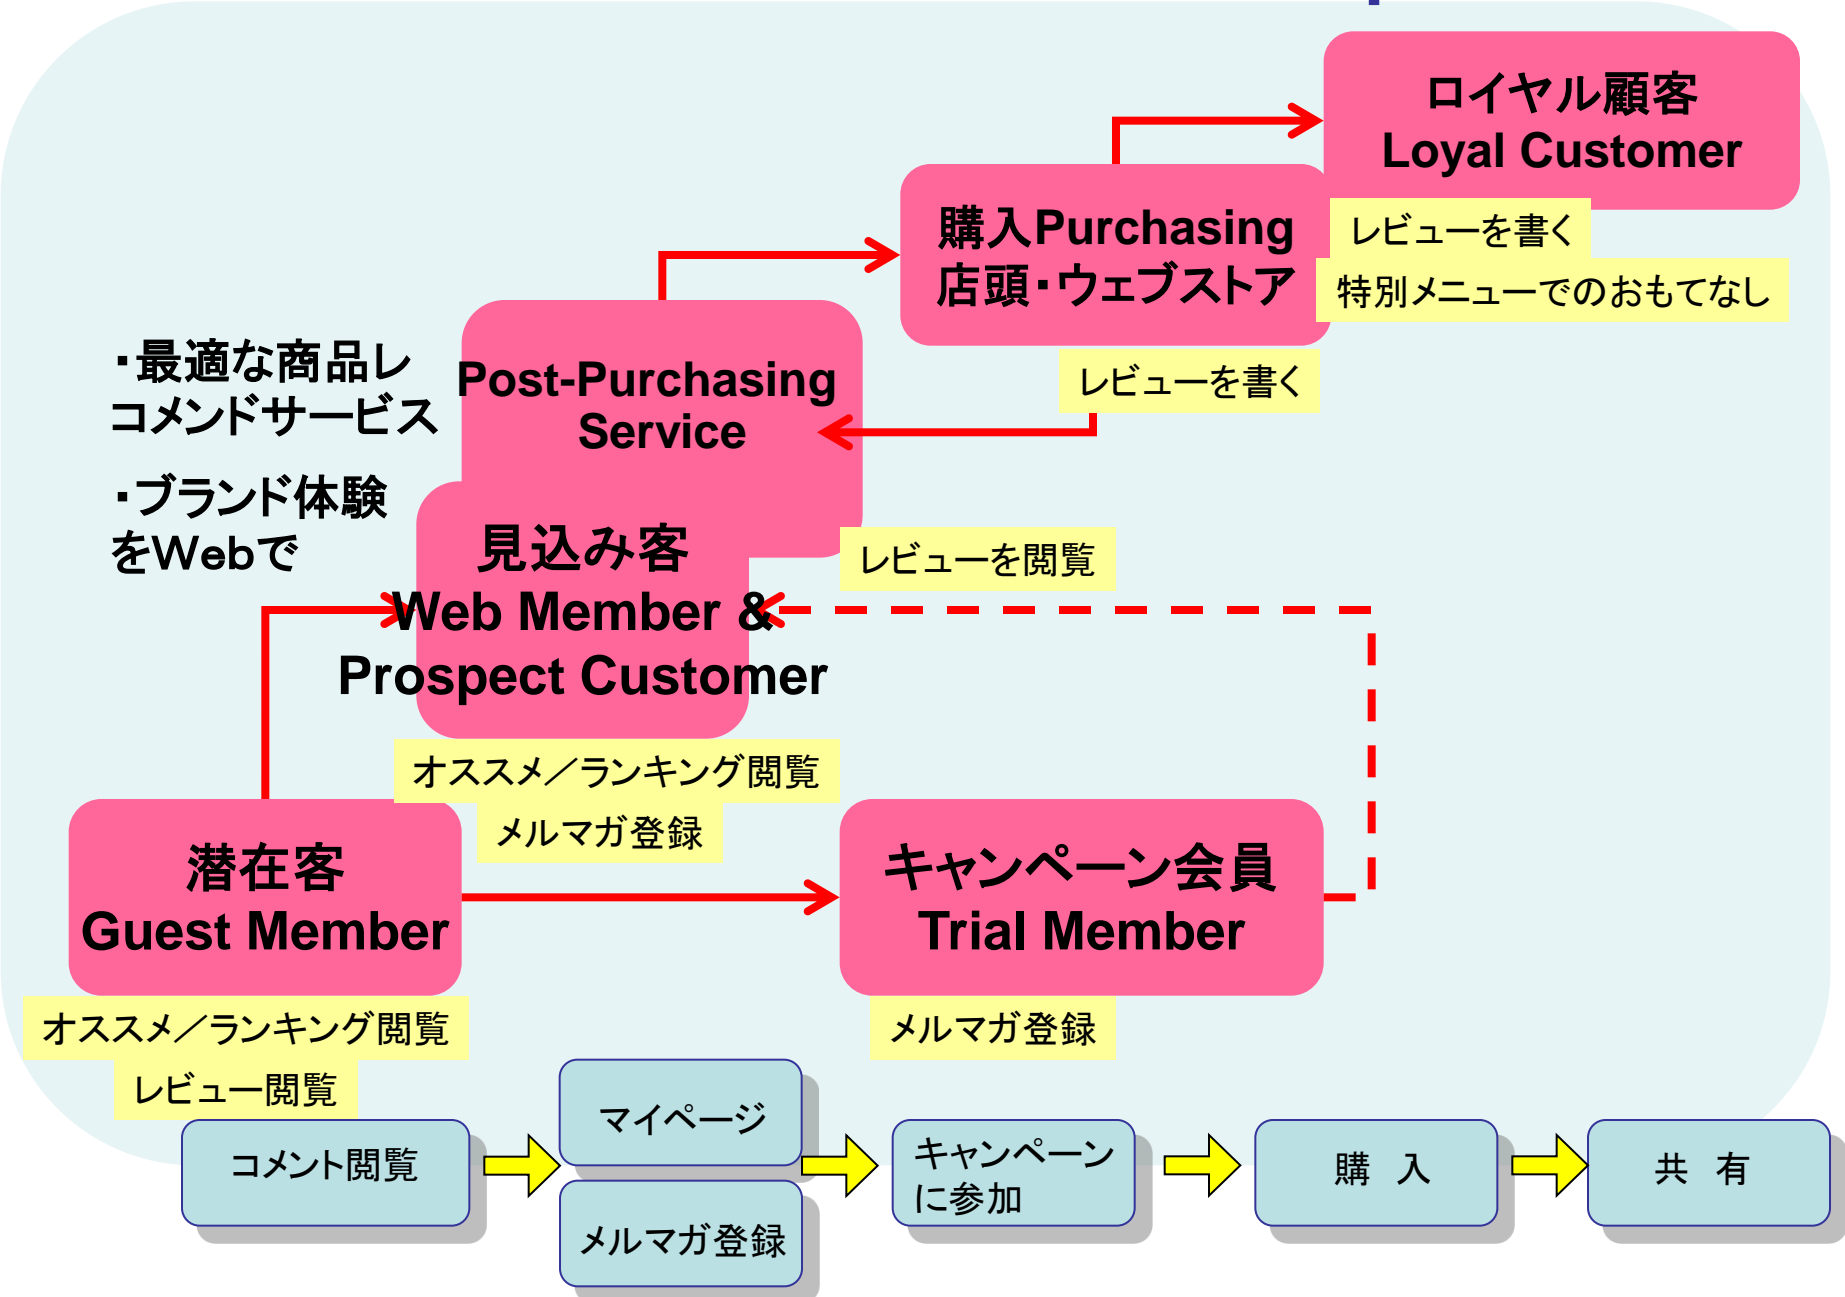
ロイヤル顧客
Loyal Customer

レビューを書く

特別メニューでのおもてなし

購入Purchasing
店頭・ウェブストア

レビューを書く

・最適な商品レコメンドサービス

・ブランド体験をWebで

Post-Purchasing Service

レビューを閲覧

見込み客
Web Member &
Prospect Customer

オススメ／ランキング閲覧

メルマガ登録

潜在客
Guest Member

キャンペーン会員
Trial Member

オススメ／ランキング閲覧

レビュー閲覧

メルマガ登録

コメント閲覧

マイページ

メルマガ登録

キャンペーンに参加

購 入

共 有